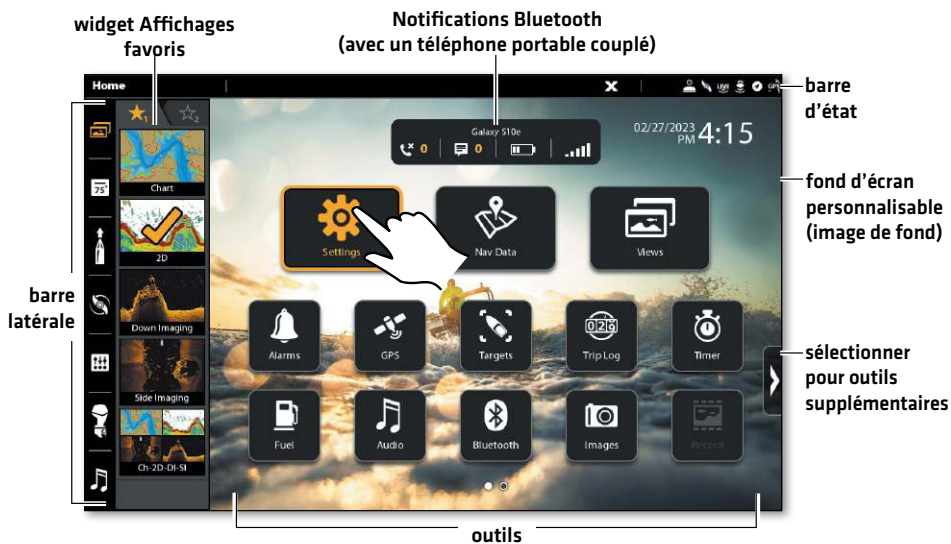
widget Affichages favoris

Notifications Bluetooth (avec un téléphone portable couplé)

Home

barre d'état

Galaxy S10e

0

0

02/27/2023 PM 4:15

fond d'écran personnalisable (image de fond)

75°

Chart

2D

Down Imaging

Side Imaging

Ch-2D-DI-SI

barre latérale

Settings

Nav Data

Views

Alarms

GPS

Targets

Trip Log

Timer

Fuel

Audio

Bluetooth

Images

Record

sélectionner pour outils supplémentaires

outils